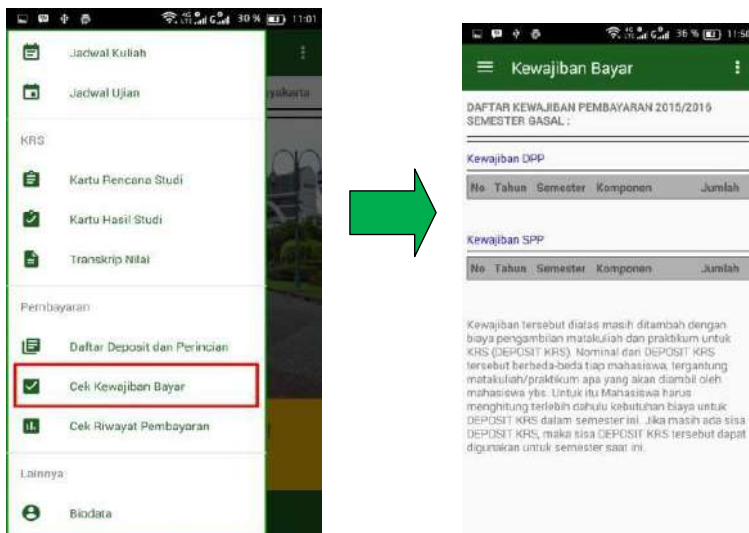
30% 11:01

Jadwal Kuliah

Jadwal Ujian

yakarta

KRS

Kartu Rencana Studi

Kartu Hasil Studi

Transkrip Nilai

Pembayaran

Daftar Deposit dan Perincian

Cek Kewajiban Bayar

Cek Riwayat Pembayaran

Lainnya

Biodata

36% 11:50

Kewajiban Bayar

DAFTAR KEWAJIBAN PEMBAYARAN 2015/2016 SEMESTER GASAL :

Kewajiban DPP

| No | Tahun | Semester | Komponen | Jumlah |
|---|---|---|---|---|

Kewajiban SPP

| No | Tahun | Semester | Komponen | Jumlah |
|---|---|---|---|---|

Kewajiban tersebut diatas masih ditambah dengan biaya pengambilan matakuliah dan praktikum untuk KRS (DEPOSIT KRS). Nominal dari DEPOSIT KRS tersebut berbeda-beda tiap mahasiswa, tergantung matakuliah/praktikum apa yang akan diambil oleh mahasiswa ybs. Untuk itu Mahasiswa harus menghitung terlebih dahulu kebutuhan biaya untuk DEPOSIT KRS dalam semester ini. Jika masih ada sisa DEPOSIT KRS, maka sisa DEPOSIT KRS tersebut dapat digunakan untuk semester saat ini.